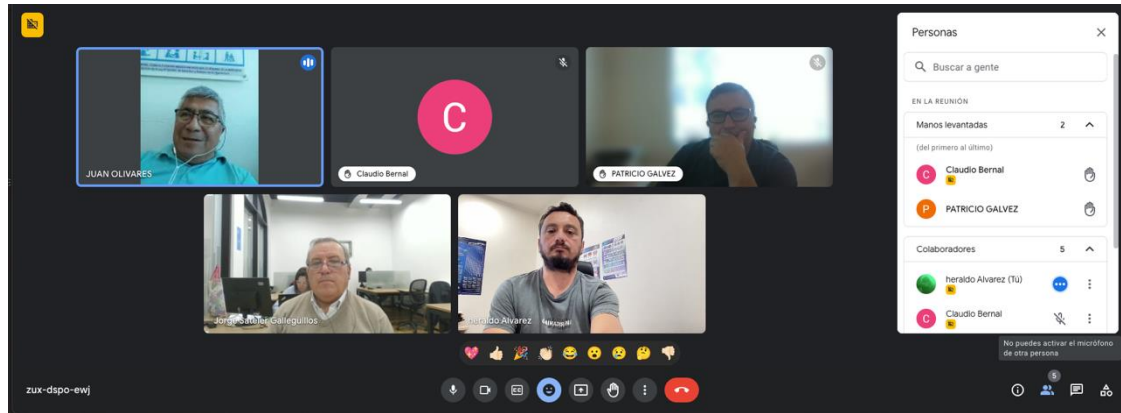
JUAN OLIVARES

C

Claudio Bernal

PATRICIO GALVEZ

Jorge Sateler Gallegullos

heraldo Alvarez

Personas

Buscar a gente

EN LA REUNIÓN

Manos levantadas 2

(del primero al último)

C Claudio Bernal

P PATRICIO GALVEZ

Colaboradores 5

heraldo Alvarez (Tú)

C Claudio Bernal

No puedes activar el micrófono de otra persona

zux-dspo-ewj

5